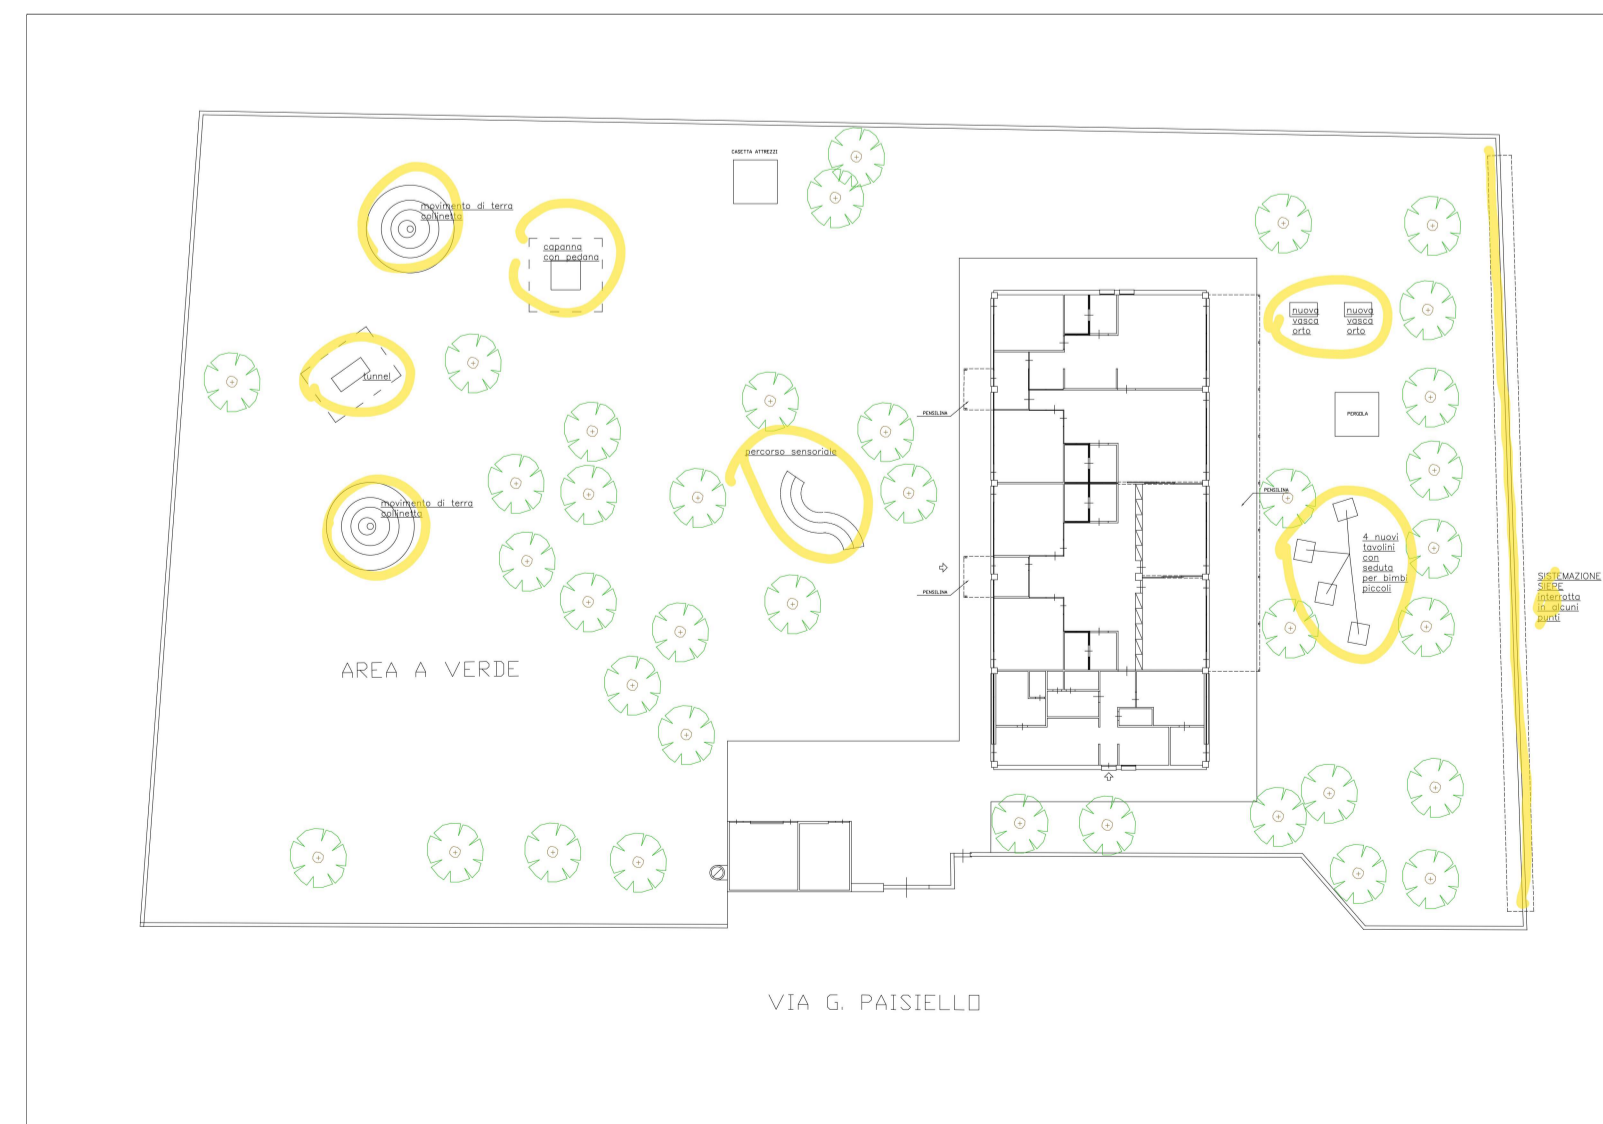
CASETTA ATTREZZI

movimento di terra collinetta

capanna con pedana

tunnel

percorso sensoriale

movimento di terra collinetta

AREA A VERDE

PENSILINA

PENSILINA

nuova vasca orto

nuova vasca orto

PERGOLA

PENSILINA

4 nuovi tavolini con seduta per bimbi piccoli

SISTEMAZIONE SIEPE interrotta in alcuni punti

VIA G. PAISIELLO